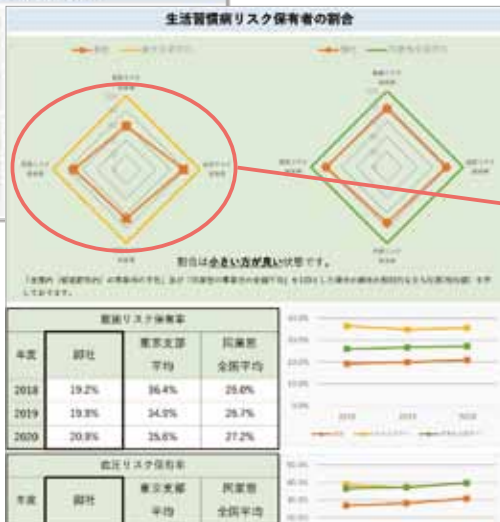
生活習慣病リスク保有者の割合

割合は小さい方が良い状態です。

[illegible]

腹囲リスク保有率

| 年度 | 御社 | 東京支部平均 | 同業態全国平均 |
|---|---|---|---|
| 2018 | 19.2% | 36.4% | 29.0% |
| 2019 | 19.8% | 34.9% | 26.7% |
| 2020 | 20.9% | 35.6% | 27.2% |

2018 2019 2020

血圧リスク保有率

| 年度 | 御社 | 東京支部平均 | 同業態全国平均 |
|---|---|---|---|